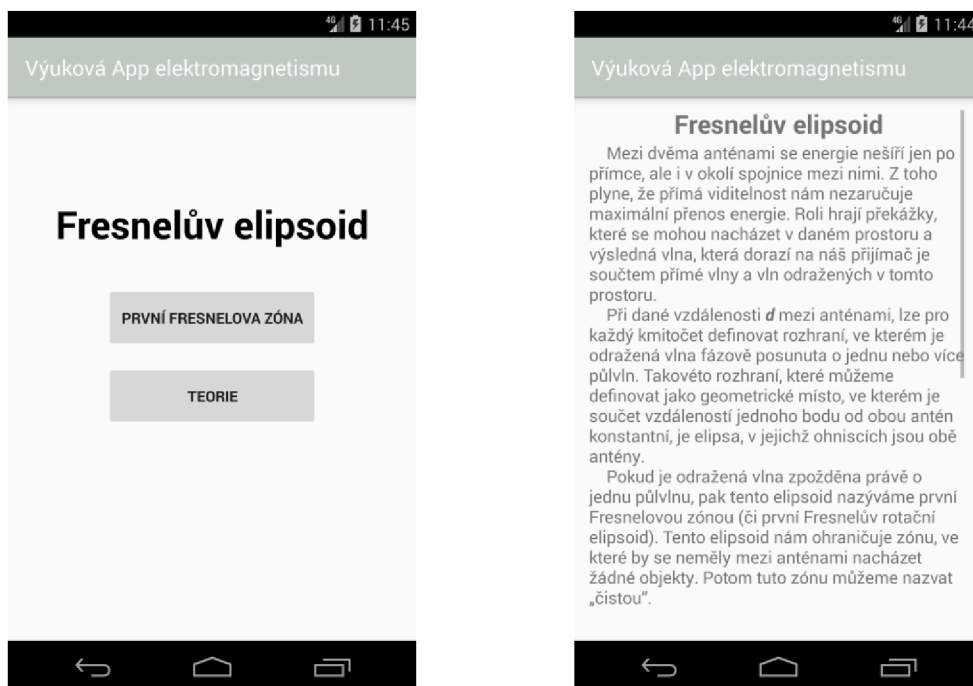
4G 11:45

Výuková App elektromagnetismu

Fresnelův elipsoid

PRVNÍ FRESNELOVA ZÓNA

TEORIE

4G 11:44

Výuková App elektromagnetismu

Fresnelův elipsoid

Mezi dvěma anténami se energie nešíří jen po přímce, ale i v okolí spojnice mezi nimi. Z toho plyne, že přímá viditelnost nám nezaručuje maximální přenos energie. Roli hrají překážky, které se mohou nacházet v daném prostoru a výsledná vlna, která dorazí na náš přijímač je součtem přímé vlny a vln odražených v tomto prostoru.

Při dané vzdálenosti *d* mezi anténami, lze pro každý kmitočet definovat rozhraní, ve kterém je odražená vlna fázově posunuta o jednu nebo více půlvln. Takovéto rozhraní, které můžeme definovat jako geometrické místo, ve kterém je součet vzdáleností jednoho bodu od obou antén konstantní, je elipsa, v jejichž ohniscích jsou obě antény.

Pokud je odražená vlna zpožděna právě o jednu půlvlnu, pak tento elipsoid nazýváme první Fresnelovou zónou (či první Fresnelův rotační elipsoid). Tento elipsoid nám ohraničuje zónu, ve které by se neměly mezi anténami nacházet žádné objekty. Potom tuto zónu můžeme nazvat „čistou".